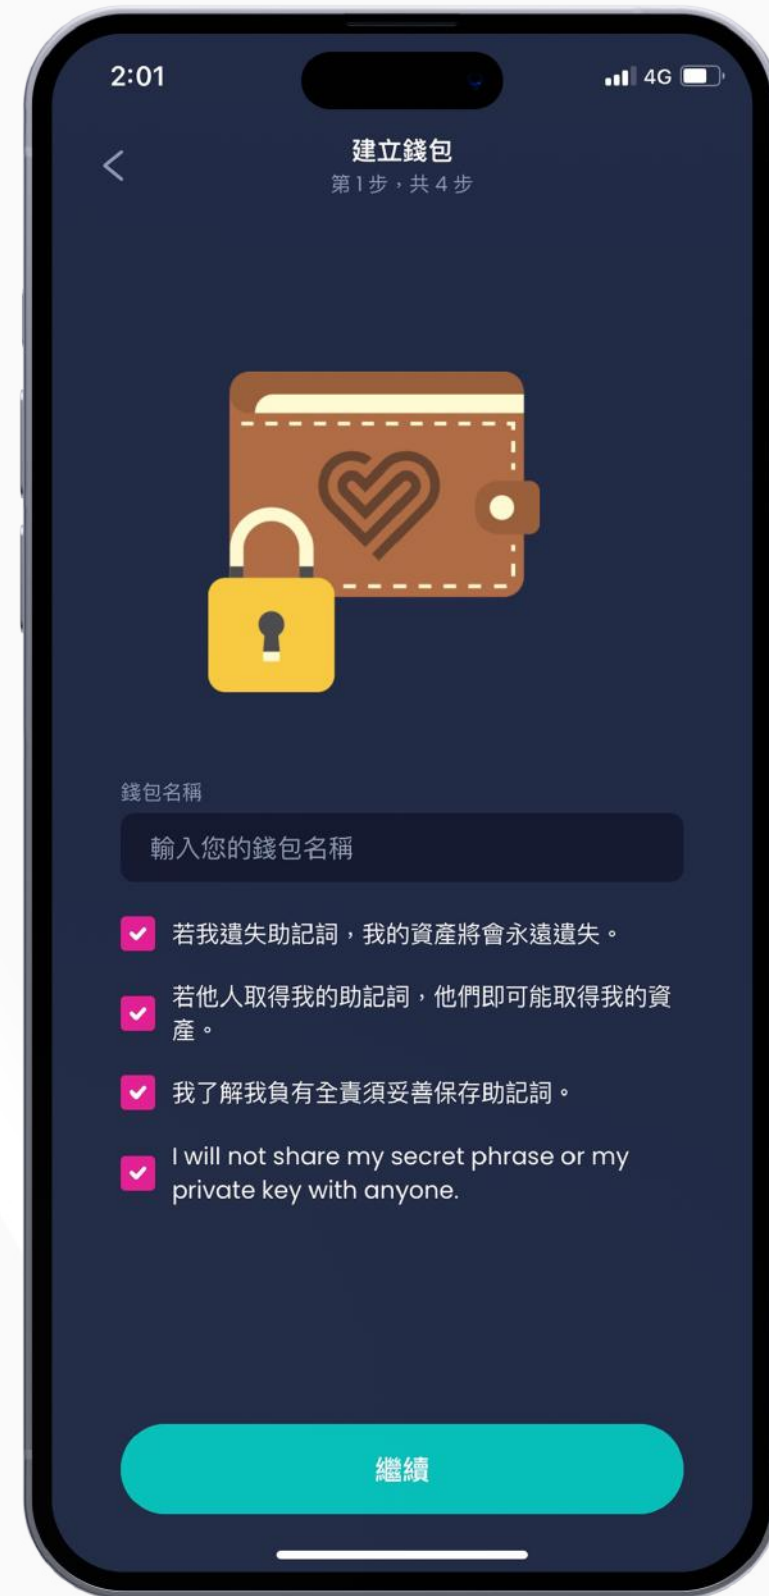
2:01

4G

建立錢包
第 1 步，共 4 步

錢包名稱

輸入您的錢包名稱

若我遺失助記詞，我的資產將會永遠遺失。

若他人取得我的助記詞，他們即可能取得我的資產。

我了解我負有全責須妥善保存助記詞。

I will not share my secret phrase or my private key with anyone.

繼續